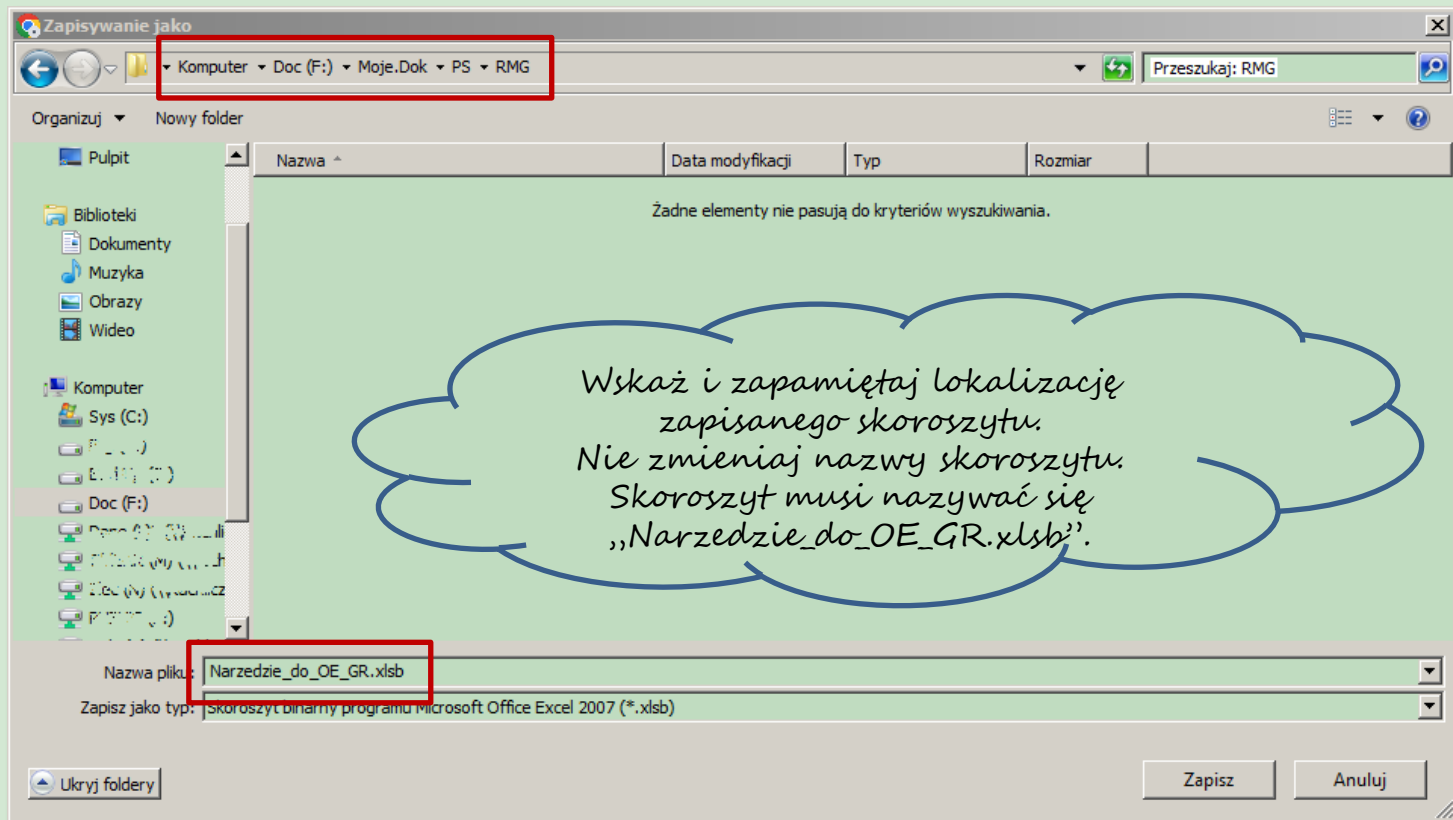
Zapisywanie jako

Komputer ▸ Doc (F:) ▸ Moje.Dok ▸ PS ▸ RMG

Przeszukaj: RMG

Organizuj ▾ Nowy folder

Pulpit

Biblioteki
Dokumenty
Muzyka
Obrazy
Wideo

Komputer
Sys (C:)
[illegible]
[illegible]
Doc (F:)
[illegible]
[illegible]
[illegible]
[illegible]

| Nazwa | Data modyfikacji | Typ | Rozmiar |
|---|---|---|---|

Żadne elementy nie pasują do kryteriów wyszukiwania.

Wskaż i zapamiętaj lokalizację zapisanego skoroszytu.
Nie zmieniaj nazwy skoroszytu.
Skoroszyt musi nazywać się ,,Narzedzie_do_OE_GR.xlsb".

Nazwa pliku: Narzedzie_do_OE_GR.xlsb

Zapisz jako typ: Skoroszyt binarny programu Microsoft Office Excel 2007 (*.xlsb)

Ukryj foldery

Zapisz

Anuluj